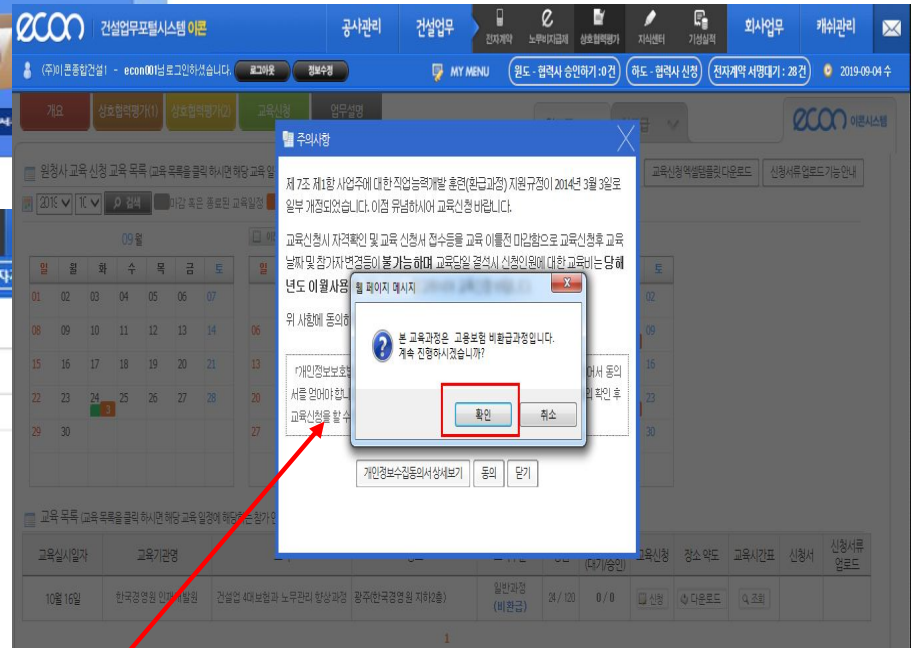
econ 건설업무포털시스템 이콘

공사관리 건설업무 전자계약 노무비지급제 상호협력평가 지식센터 기성실적 회사업무 캐쉬관리

(주)이콘종합건설1 - econ001님 로그인하셨습니다. 로그아웃 정보수정

MY MENU 원도 - 협력사 승인하기 : 0건 하도 - 협력사 신청 전자계약 서명대기 : 28건 2019-09-04 수

개요 상호협력평가(1) 상호협력평가(2) 교육신청 업무설명

econ 이콘시스템

원청사 교육 신청 교육 목록 (교육 목록을 클릭 하시면 해당 교육 일

교육신청엑셀템플릿 다운로드 신청서류 업로드 가능안내

2019 10 검색 마감 혹은 종료된 교육일정

09월

| 일 | 월 | 화 | 수 | 목 | 금 | 토 |
|---|---|---|---|---|---|---|
| 01 | 02 | 03 | 04 | 05 | 06 | 07 |
| 08 | 09 | 10 | 11 | 12 | 13 | 14 |
| 15 | 16 | 17 | 18 | 19 | 20 | 21 |
| 22 | 23 | 24 3 | 25 | 26 | 27 | 28 |
| 29 | 30 | | | | | |

주의사항

제 7조 제1항 사업주에 대한 직업능력개발 훈련(환급과정) 지원규정이 2014년 3월 3일로 일부 개정되었습니다. 이점 유념하시어 교육신청 바랍니다.

교육신청서 자격확인 및 교육 신청서 접수등을 교육 이틀전 마감함으로 교육신청후 교육날짜 및 참가자 변경등이 불가능하며 교육당일 결석시 신청인원에 대한 교육비는 당해년도 이월사용 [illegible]

위 사항에 동의하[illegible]

「개인정보보호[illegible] 서를 얻어야 합니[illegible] 교육신청을 할 수 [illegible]

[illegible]서 동의 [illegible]인 확인 후

개인정보수집동의서 상세보기 동의 닫기

웹 페이지 메시지

본 교육과정은 고용보험 비환급과정입니다. 계속 진행하시겠습니까?

확인 취소

교육 목록 (교육 목록을 클릭 하시면 해당 교육 일정에 해당하는 참가인

| 교육실시일자 | 교육기관명 | | | | (대기/승인) | 교육신청 | 장소 약도 | 교육시간표 | 신청서 | 신청서류 업로드 |
|---|---|---|---|---|---|---|---|---|---|---|
| 10월 16일 | 한국경영원 인재개발원 | 건설업 4대보험과 노무관리 향상과정 | 광주(한국경영원 지하2층) | 일반과정 (비환급) 24 / 120 | 0 / 0 | 신청 | 다운로드 | 조회 | | |

1